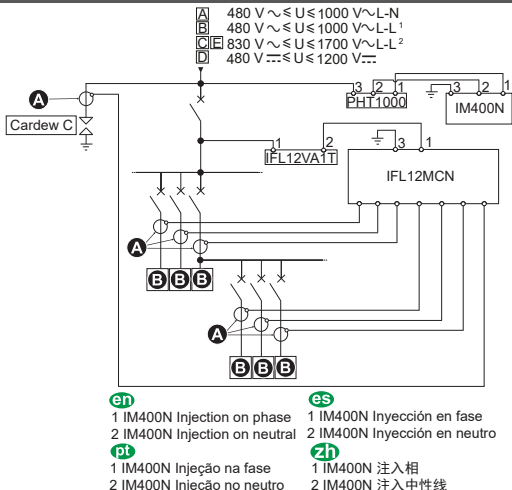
A 480 V $\sim$ ≤ U ≤ 1000 V $\sim$ L-N
B 480 V $\sim$ ≤ U ≤ 1000 V $\sim$ L-L $^1$
C E 830 V $\sim$ ≤ U ≤ 1700 V $\sim$ L-L $^2$
D 480 V $\eqsim$ ≤ U ≤ 1200 V $\eqsim$

A
Cardew C

3 2 1
PHT1000
3 2 1
IM400N

1 2
IFL12VA1T
3 1
IFL12MCN

A
B B B
A
B B B

en
1 IM400N Injection on phase
2 IM400N Injection on neutral

es
1 IM400N Inyección en fase
2 IM400N Inyección en neutro

pt
1 IM400N Injeção na fase
2 IM400N Injeção no neutro

zh
1 IM400N 注入相
2 IM400N 注入中性线